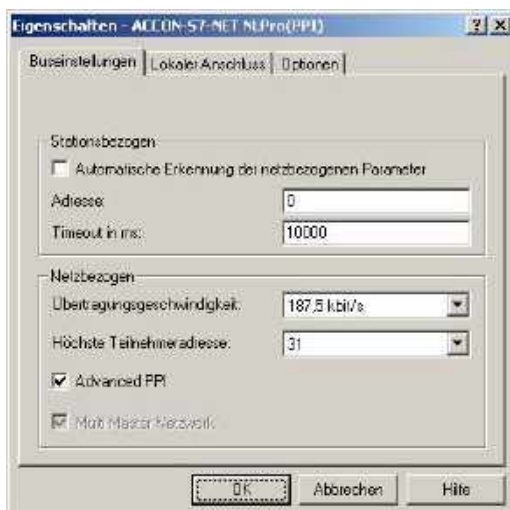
Eigenschaften - ACCON-S7-NET NLPro(PPI)

?
X

Buseinstellungen | Lokaler Anschluss | Optionen

Stationsbezogen

Automatische Erkennung der netzbezogenen Parameter

Adresse: 0

Timeout in ms: 10000

Netzbezogen

Übertragungsgeschwindigkeit: 187,5 kbit/s

Höchste Teilnehmeradresse: 31

Advanced PPI

Multi Master Network

OK
Abbrechen
Hilfe